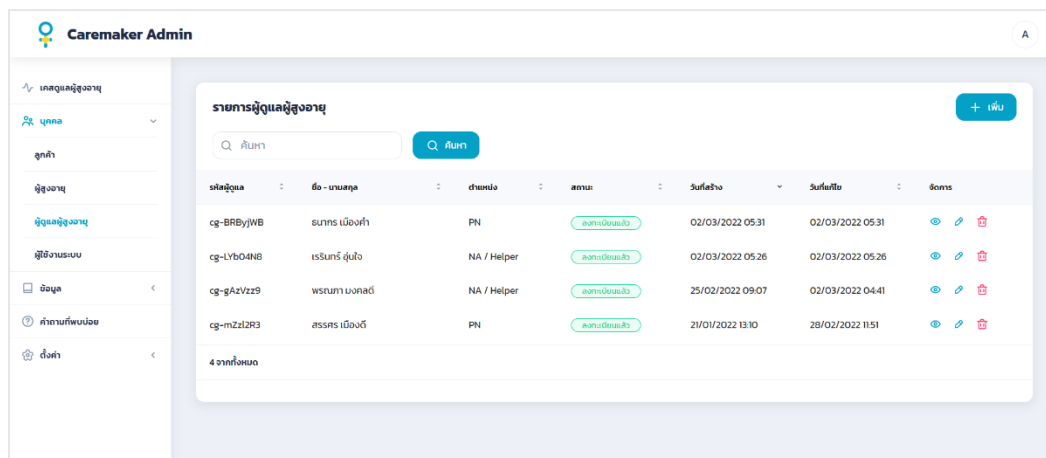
Caremaker Admin

A

เคสดูแลผู้สูงอายุ

บุคคล

ลูกค้า

ผู้สูงอายุ

ผู้ดูแลผู้สูงอายุ

ผู้ใช้งานระบบ

ข้อมูล

คำถามที่พบบ่อย

ตั้งค่า

รายการผู้ดูแลผู้สูงอายุ

+ เพิ่ม

ค้นหา

ค้นหา

| รหัสผู้ดูแล | ชื่อ - นามสกุล | ตำแหน่ง | สถานะ | วันที่สร้าง | วันที่แก้ไข | จัดการ |
|---|---|---|---|---|---|---|
| cg-BRByjWB | ธนากร เมืองคำ | PN | ลงทะเบียนแล้ว | 02/03/2022 05:31 | 02/03/2022 05:31 | |
| cg-LYbO4N8 | เรรินทร์ อุ่นใจ | NA / Helper | ลงทะเบียนแล้ว | 02/03/2022 05:26 | 02/03/2022 05:26 | |
| cg-gAzVzz9 | พรณภา มงคลดี | NA / Helper | ลงทะเบียนแล้ว | 25/02/2022 09:07 | 02/03/2022 04:41 | |
| cg-mZzl2R3 | สรรศร เมืองดี | PN | ลงทะเบียนแล้ว | 21/01/2022 13:10 | 28/02/2022 11:51 | |

4 จากทั้งหมด